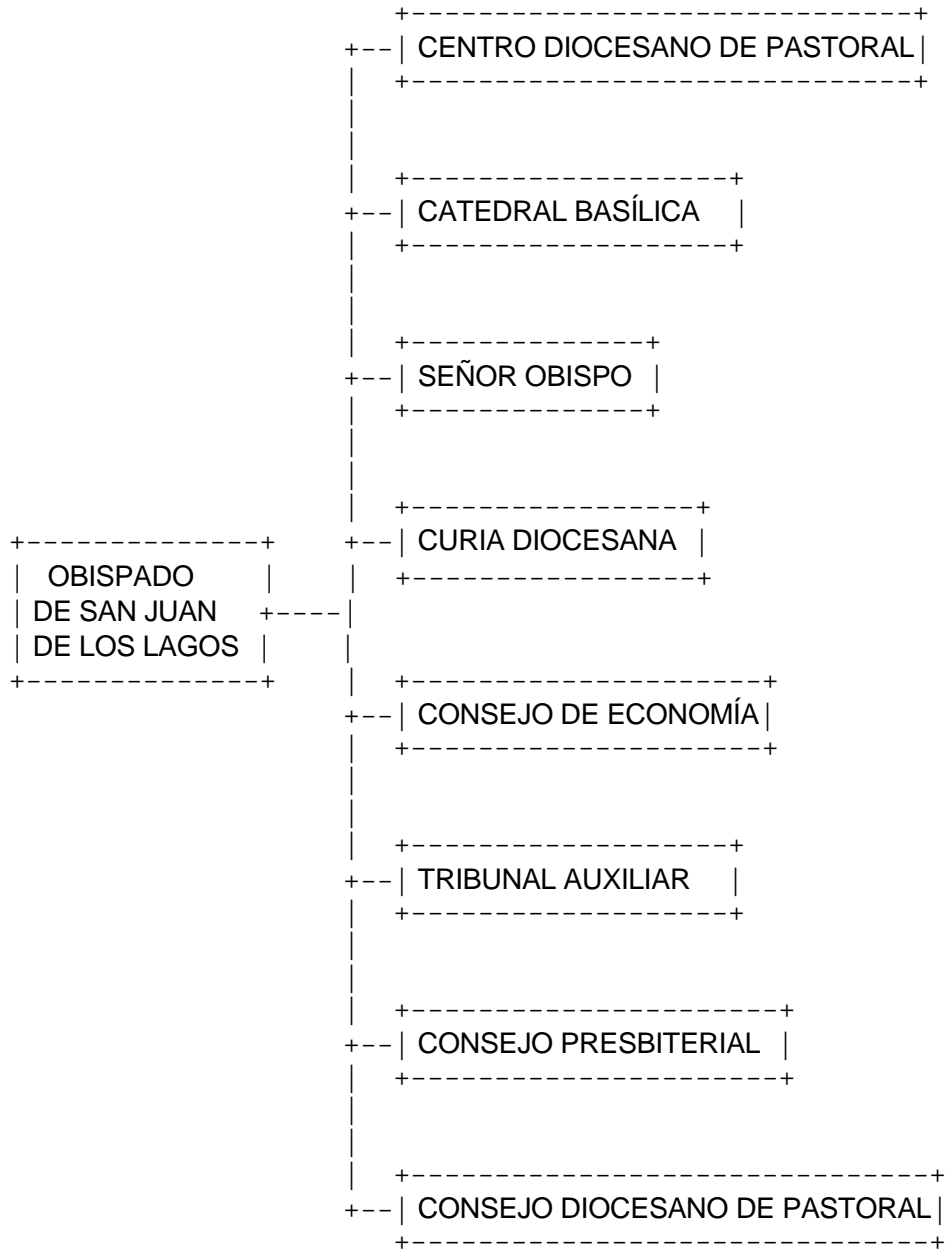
OBISPADO DE SAN JUAN DE LOS LAGOS

CENTRO DIOCESANO DE PASTORAL

CATEDRAL BASÍLICA

SEÑOR OBISPO

CURIA DIOCESANA

CONSEJO DE ECONOMÍA

TRIBUNAL AUXILIAR

CONSEJO PRESBITERIAL

CONSEJO DIOCESANO DE PASTORAL